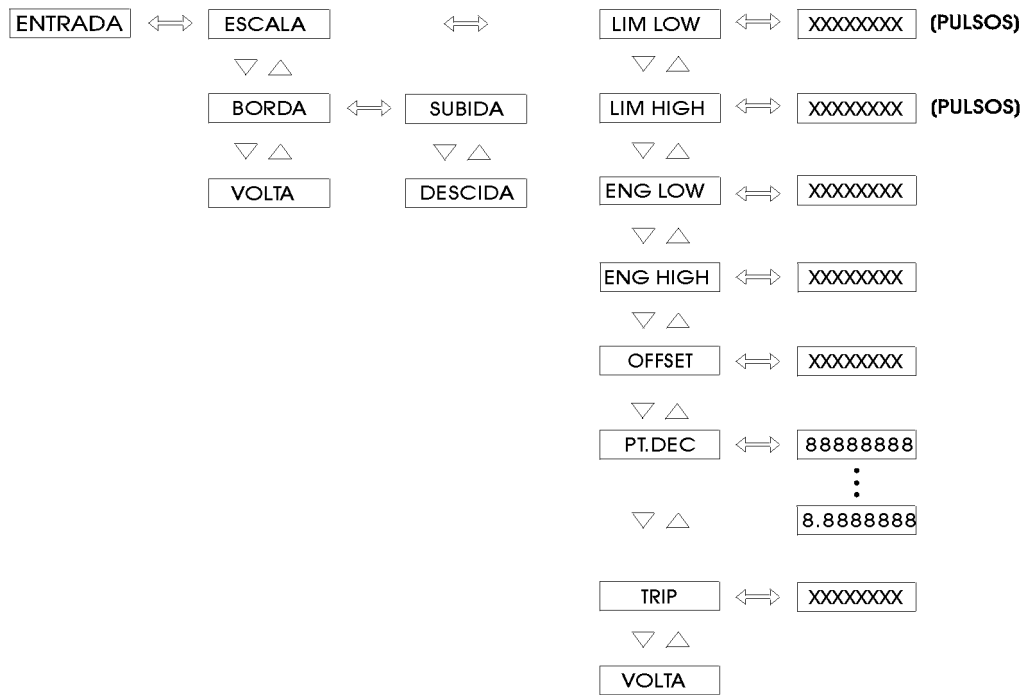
ENTRADA ⟺ ESCALA ⟺ LIM LOW ⟺ XXXXXXXX (PULSOS)

▽ △

BORDA ⟺ SUBIDA

▽ △ ▽ △

VOLTA DESCIDA

LIM HIGH ⟺ XXXXXXXX (PULSOS)

▽ △

ENG LOW ⟺ XXXXXXXX

▽ △

ENG HIGH ⟺ XXXXXXXX

▽ △

OFFSET ⟺ XXXXXXXX

▽ △

PT.DEC ⟺ 88888888
⋮
8.8888888

▽ △

TRIP ⟺ XXXXXXXX

▽ △

VOLTA